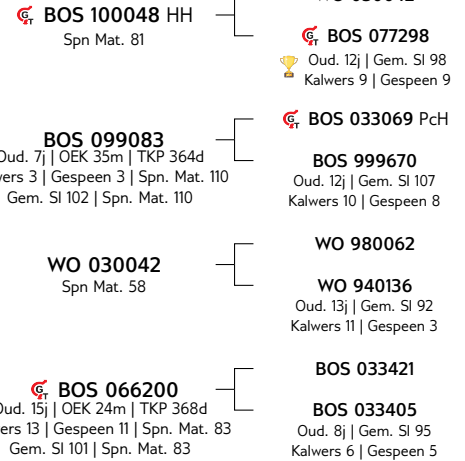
BOS 100048 HH
Spn Mat. 81

WO 030042 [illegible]

BOS 077298
Oud. 12j | Gem. Sl 98
Kalwers 9 | Gespeen 9

BOS 099083
Oud. 7j | OEK 35m | TKP 364d
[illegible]wers 3 | Gespeen 3 | Spn. Mat. 110
Gem. Sl 102 | Spn. Mat. 110

BOS 033069 PcH

BOS 999670
Oud. 12j | Gem. Sl 107
Kalwers 10 | Gespeen 8

WO 030042
Spn Mat. 58

WO 980062

WO 940136
Oud. 13j | Gem. Sl 92
Kalwers 11 | Gespeen 3

BOS 066200
Oud. 15j | OEK 24m | TKP 368d
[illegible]ers 13 | Gespeen 11 | Spn. Mat. 83
Gem. Sl 101 | Spn. Mat. 83

BOS 033421

BOS 033405
Oud. 8j | Gem. Sl 95
Kalwers 6 | Gespeen 5